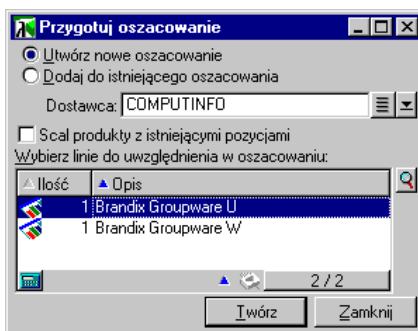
Przygotuj oszacowanie

Utwórz nowe oszacowanie
Dodaj do istniejącego oszacowania

Dostawca: COMPUTINFO

Scal produkty z istniejącymi pozycjami

Wybierz linie do uwzględnienia w oszacowaniu:

| Ilość | Opis |
|---|---|
| 1 | Brandix Groupware U |
| 1 | Brandix Groupware W |

2 / 2

Twórz
Zamknij